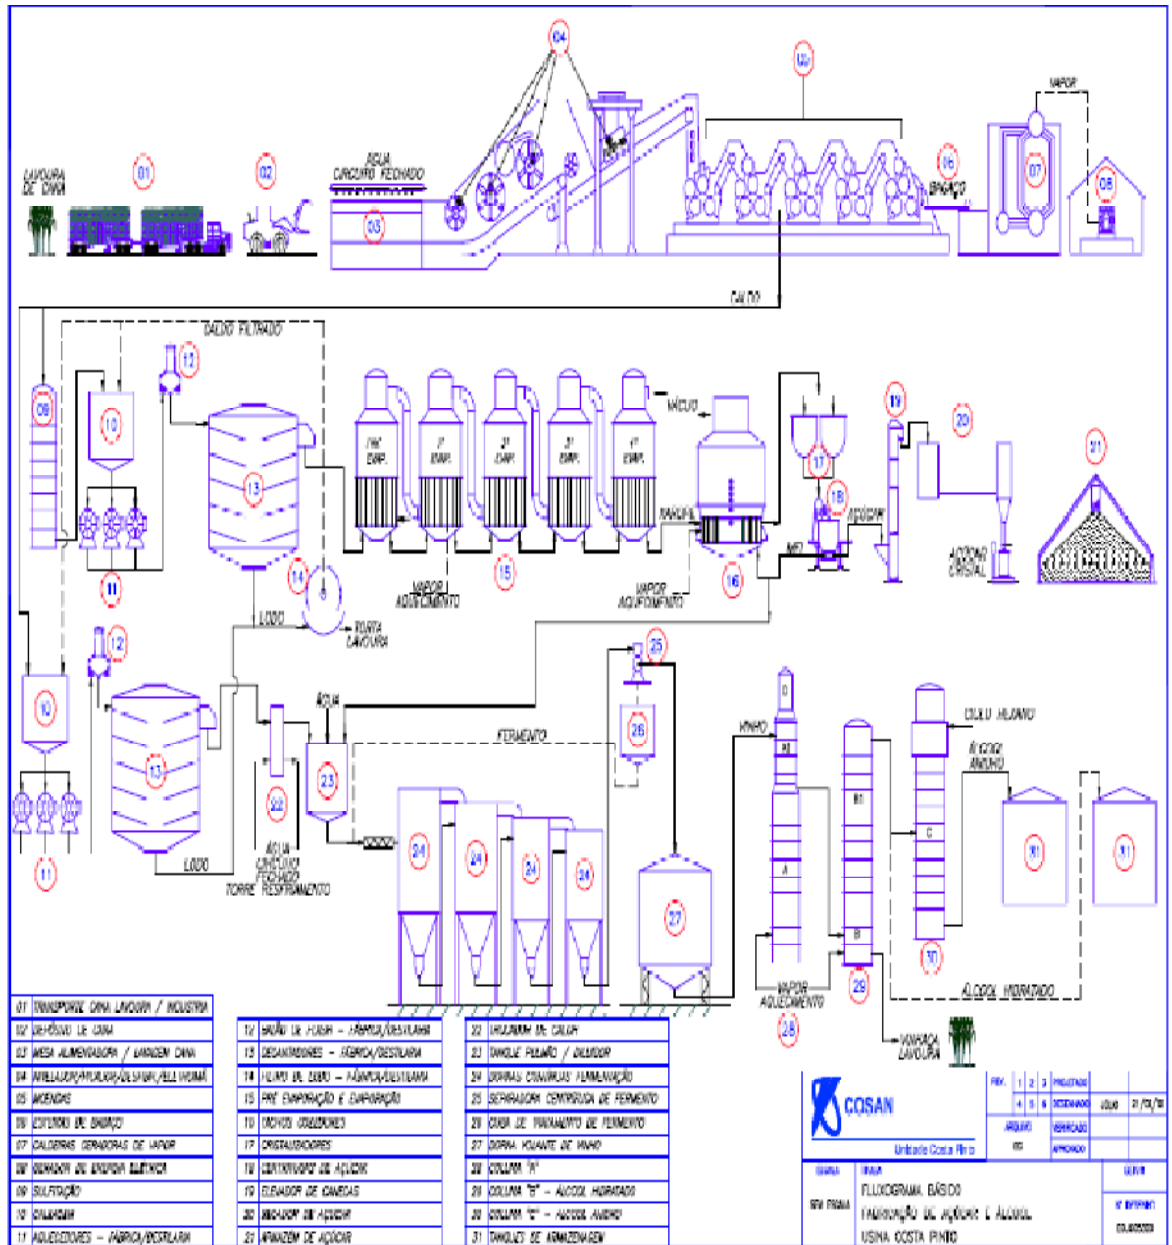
LAVOURA DE CANA
01
02
ÁGUA CIRCUITO FECHADO
03
04
05
VAPOR
06
BAGAÇO
07
08
CALDO
CALDO FILTRADO
09
10
11
12
13
14
TORTA LAVOURA
15
VAPOR AQUECIMENTO
5º EVAP.
4º EVAP.
3º EVAP.
2º EVAP.
1º EVAP.
VÁCUO
XAROPE
16
VAPOR AQUECIMENTO
17
18
MEL
AÇÚCAR
19
20
AÇÚCAR CRISTAL
21
LODO
10
12
11
13
LODO
22
ÁGUA CIRCUITO FECHADO TORRE RESFRIAMENTO
ÁGUA
23
FERMENTO
24
24
24
24
25
26
27
VINHO
D
A1
A
28
VAPOR AQUECIMENTO
B1
B
29
VINHAÇA LAVOURA
CICLO HEXANO
C
30
ÁLCOOL ANIDRO
31
31
ÁLCOOL HIDRATADO

| | | |
|---|---|---|
| 01 TRANSPORTE CANA LAVOURA / INDÚSTRIA | 12 BALÃO DE FLASH – FÁBRICA/DESTILARIA | 22 TROCADOR DE CALOR |
| 02 DEPÓSITO DE CANA | 13 DECANTADORES – FÁBRICA/DESTILARIA | 23 TANQUE PULMÃO / DILUIDOR |
| 03 MESA ALIMENTADORA / LAVAGEM CANA | 14 FILTRO DE LODO – FÁBRICA/DESTILARIA | 24 DORNAS CONTÍNUAS FERMENTAÇÃO |
| 04 NIVELADOR/PICADOR/DESFIBRADOR/ELETROÍMÃ | 15 PRÉ EVAPORAÇÃO E EVAPORAÇÃO | 25 SEPARADORA CENTRÍFUGA DE FERMENTO |
| 05 MOENDAS | 16 TACHOS COZEDORES | 26 CUBA DE TRATAMENTO DE FERMENTO |
| 06 ESTEIRAS DE BAGAÇO | 17 CRISTALIZADORES | 27 DORNA VOLANTE DE VINHO |
| 07 CALDEIRAS GERADORAS DE VAPOR | 18 CENTRÍFUGAS DE AÇÚCAR | 28 COLUNA "A" |
| 08 GERADOR DE ENERGIA ELÉTRICA | 19 ELEVADOR DE CANECAS | 29 COLUNA "B" – ÁLCOOL HIDRATADO |
| 09 SULFITAÇÃO | 20 SECADOR DE AÇÚCAR | 30 COLUNA "C" – ÁLCOOL ANIDRO |
| 10 CALAGEM | 21 ARMAZÉM DE AÇÚCAR | 31 TANQUES DE ARMAZENAGEM |
| 11 AQUECEDORES – FÁBRICA/DESTILARIA | | |

COSAN
Unidade Costa Pinto
REV. 1 2 3 4 5 6
PROJETADO
DESENHADO
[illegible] 21/03/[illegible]
ARQUIVO
VERIFICADO
APROVADO
ESCALA
SEM ESCALA
TÍTULO
FLUXOGRAMA BÁSICO
FABRICAÇÃO DE AÇÚCAR E ÁLCOOL
USINA COSTA PINTO
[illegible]
Nº INTERNO
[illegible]